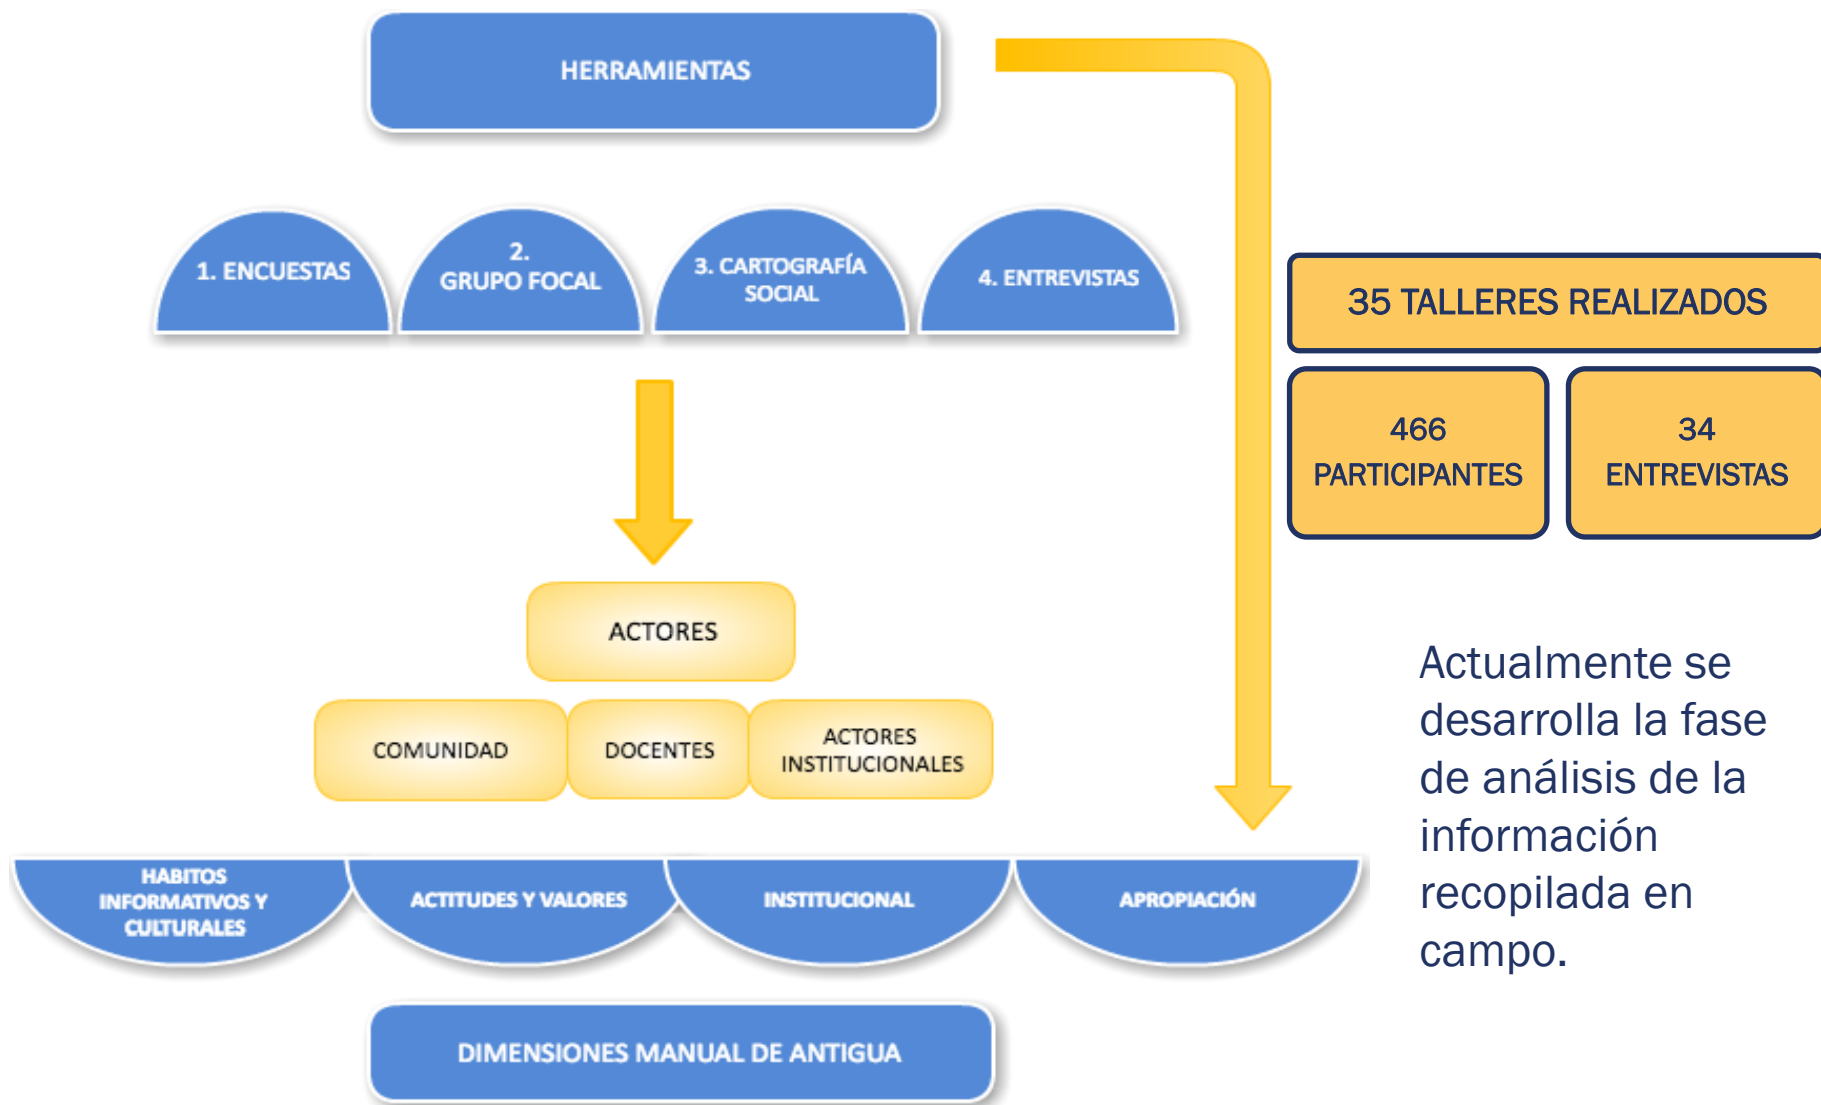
HERRAMIENTAS

1. ENCUESTAS

2.
GRUPO FOCAL

3. CARTOGRAFÍA SOCIAL

4. ENTREVISTAS

35 TALLERES REALIZADOS

466
PARTICIPANTES

34
ENTREVISTAS

ACTORES

COMUNIDAD

DOCENTES

ACTORES INSTITUCIONALES

Actualmente se desarrolla la fase de análisis de la información recopilada en campo.

HABITOS INFORMATIVOS Y CULTURALES

ACTITUDES Y VALORES

INSTITUCIONAL

APROPIACIÓN

DIMENSIONES MANUAL DE ANTIGUA